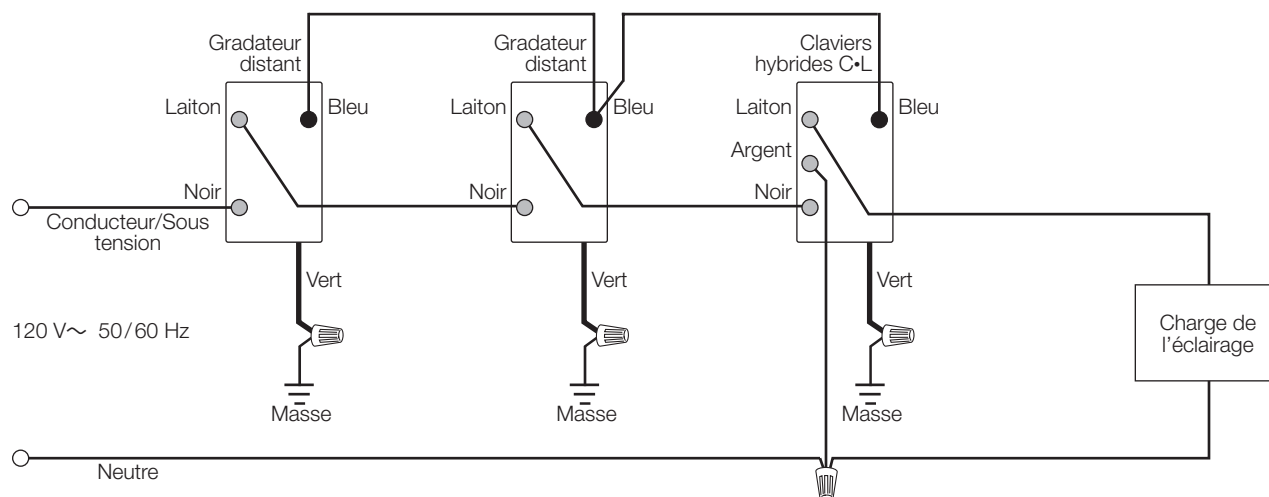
Gradateur distant

Laiton

Bleu

Noir

Conducteur/Sous tension

Vert

120 V$\sim$ 50/60 Hz

Masse

Gradateur distant

Laiton

Bleu

Noir

Vert

Masse

Claviers hybrides C•L

Laiton

Bleu

Argent

Noir

Vert

Masse

Charge de l'éclairage

Neutre